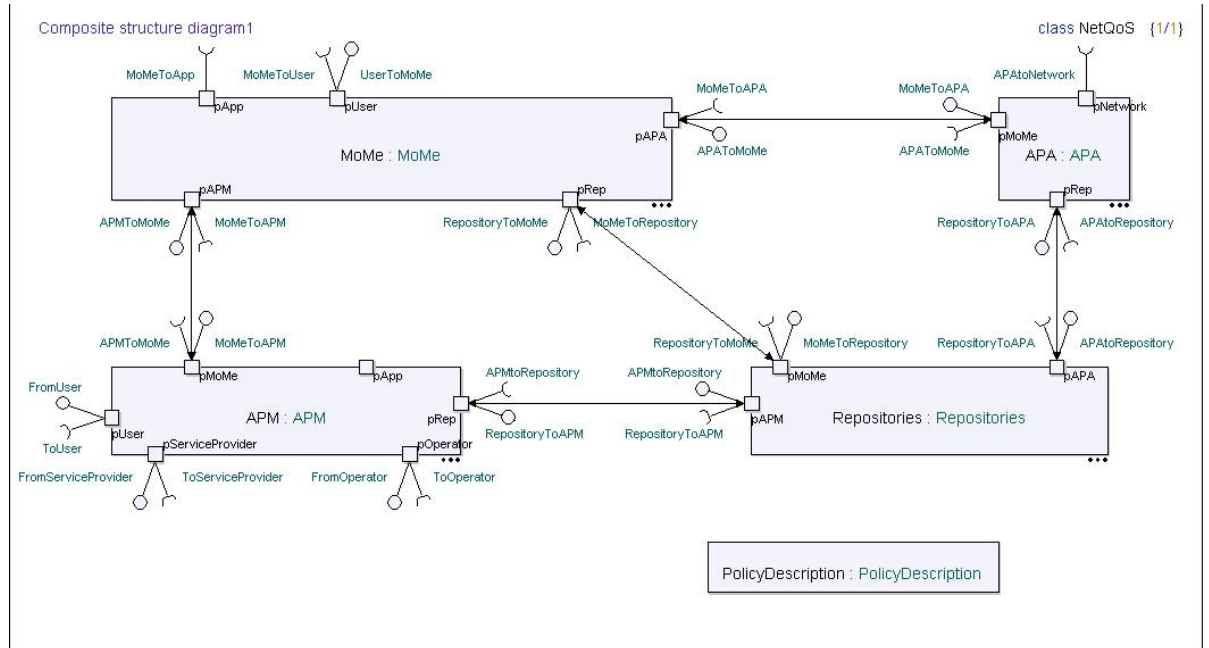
Composite structure diagram1

class NetQoS {1/1}

MoMeToApp
MoMeToUser
UserToMoMe
pApp
pUser
MoMeToAPA
APAToMoMe
pAPA
MoMe : MoMe
pAPM
pRep
APMToMoMe
MoMeToAPM
RepositoryToMoMe
MoMeToRepository

APAtoNetwork
pNetwork
MoMeToAPA
APAToMoMe
pMoMe
APA : APA
pRep
RepositoryToAPA
APAtoRepository

APMToMoMe
MoMeToAPM
pMoMe
pApp
FromUser
ToUser
pUser
APM : APM
pRep
pServiceProvider
pOperator
FromServiceProvider
ToServiceProvider
FromOperator
ToOperator
APMtoRepository
RepositoryToAPM

RepositoryToMoMe
MoMeToRepository
RepositoryToAPA
APAtoRepository
APMtoRepository
RepositoryToAPM
pMoMe
pAPA
pAPM
Repositories : Repositories

PolicyDescription : PolicyDescription